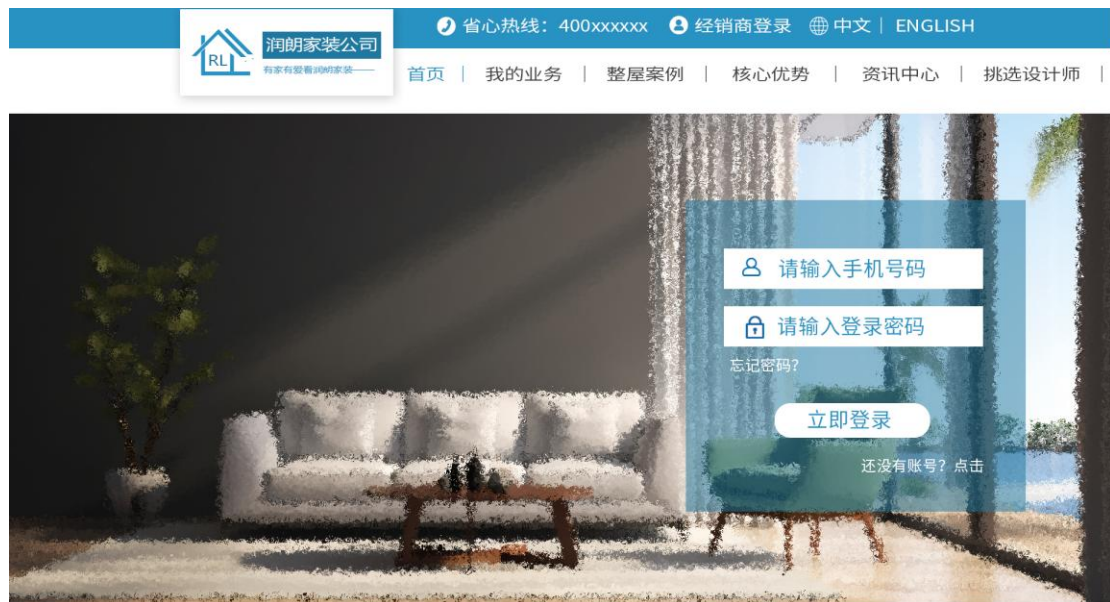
RL 润朗家装公司
有家有爱看润朗家装——

省心热线：400xxxxxx 经销商登录 中文 | ENGLISH

首页 | 我的业务 | 整屋案例 | 核心优势 | 资讯中心 | 挑选设计师 |

请输入手机号码
请输入登录密码
忘记密码?
立即登录
还没有账号？点击